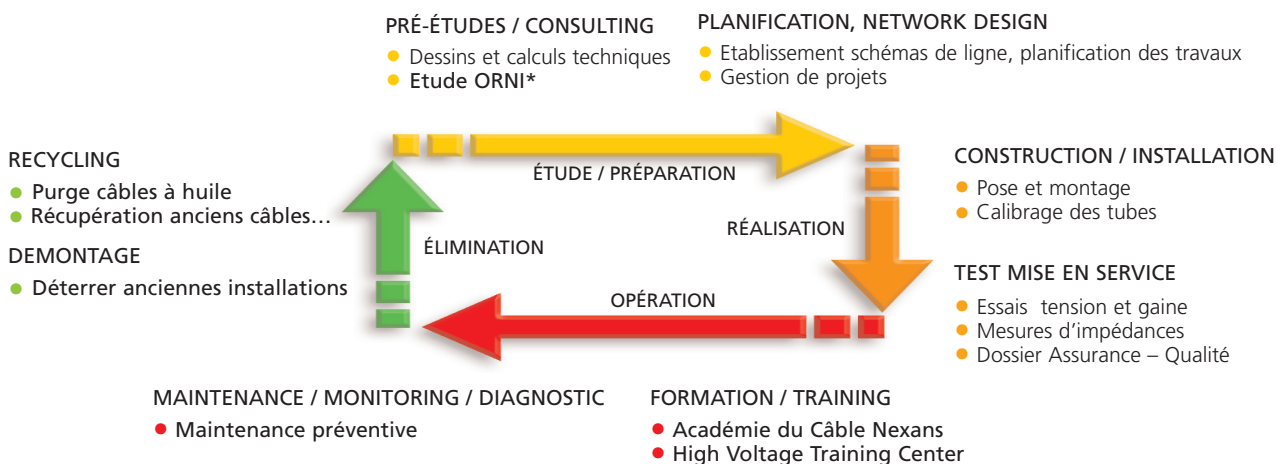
PRÉ-ÉTUDES / CONSULTING
● Dessins et calculs techniques
● Etude ORNI*

PLANIFICATION, NETWORK DESIGN
● Etablissement schémas de ligne, planification des travaux
● Gestion de projets

RECYCLING
● Purge câbles à huile
● Récupération anciens câbles…

DEMONTAGE
● Déterrer anciennes installations

ÉTUDE / PRÉPARATION

ÉLIMINATION

RÉALISATION

OPÉRATION

CONSTRUCTION / INSTALLATION
● Pose et montage
● Calibrage des tubes

TEST MISE EN SERVICE
● Essais tension et gaine
● Mesures d'impédances
● Dossier Assurance – Qualité

MAINTENANCE / MONITORING / DIAGNOSTIC
● Maintenance préventive

FORMATION / TRAINING
● Académie du Câble Nexans
● High Voltage Training Center